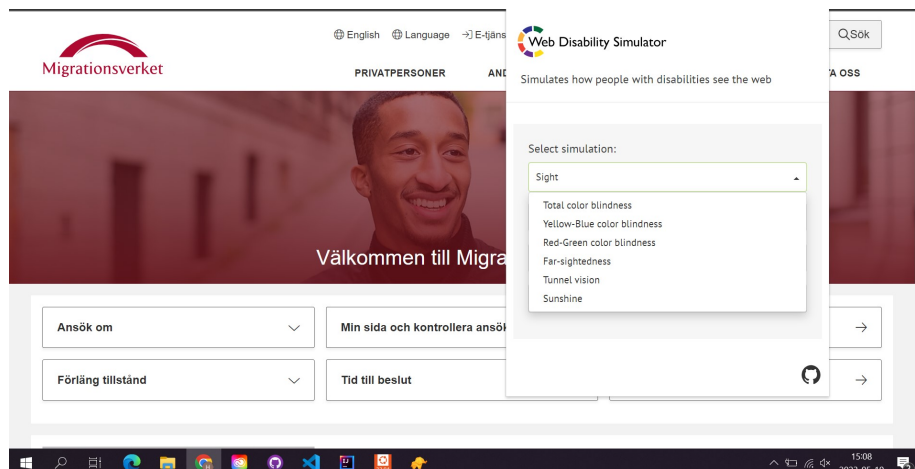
Migrationsverket

English Language E-tjäns

PRIVATPERSONER AND

TA OSS

Sök

Web Disability Simulator

Simulates how people with disabilities see the web

Select simulation:

Sight

Total color blindness
Yellow-Blue color blindness
Red-Green color blindness
Far-sightedness
Tunnel vision
Sunshine

Välkommen till Migra

Ansök om

Min sida och kontrollera ansök

Förläng tillstånd

Tid till beslut

15:08
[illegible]